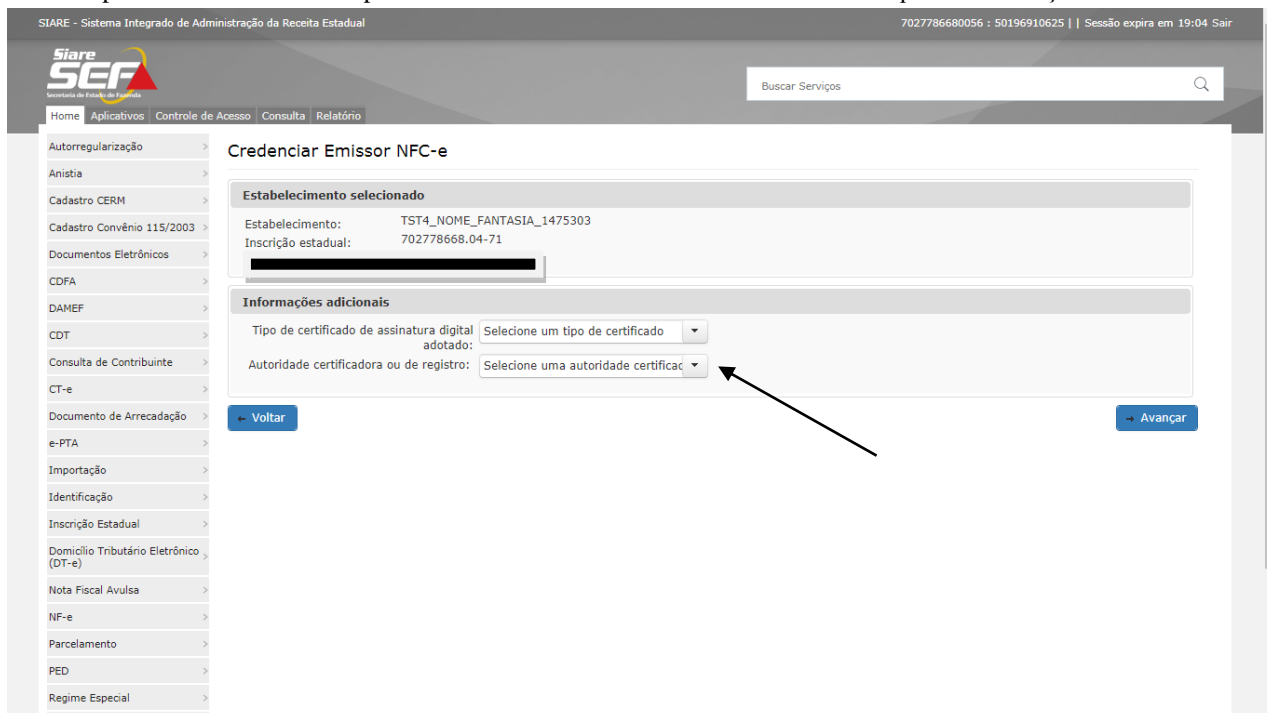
SIARE - Sistema Integrado de Administração da Receita Estadual

7027786680056 : 50196910625 | | Sessão expira em 19:04 Sair

Siare SEF Secretaria de Estado de Fazenda

Buscar Serviços

Home Aplicativos Controle de Acesso Consulta Relatório

Autorregularização
Anistia
Cadastro CERM
Cadastro Convênio 115/2003
Documentos Eletrônicos
CDFA
DAMEF
CDT
Consulta de Contribuinte
CT-e
Documento de Arrecadação
e-PTA
Importação
Identificação
Inscrição Estadual
Domicílio Tributário Eletrônico (DT-e)
Nota Fiscal Avulsa
NF-e
Parcelamento
PED
Regime Especial

Credenciar Emissor NFC-e

Estabelecimento selecionado

Estabelecimento: TST4_NOME_FANTASIA_1475303
Inscrição estadual: 702778668.04-71

Informações adicionais

Tipo de certificado de assinatura digital adotado: Selecione um tipo de certificado

Autoridade certificadora ou de registro: Selecione uma autoridade certificac

← Voltar

→ Avançar